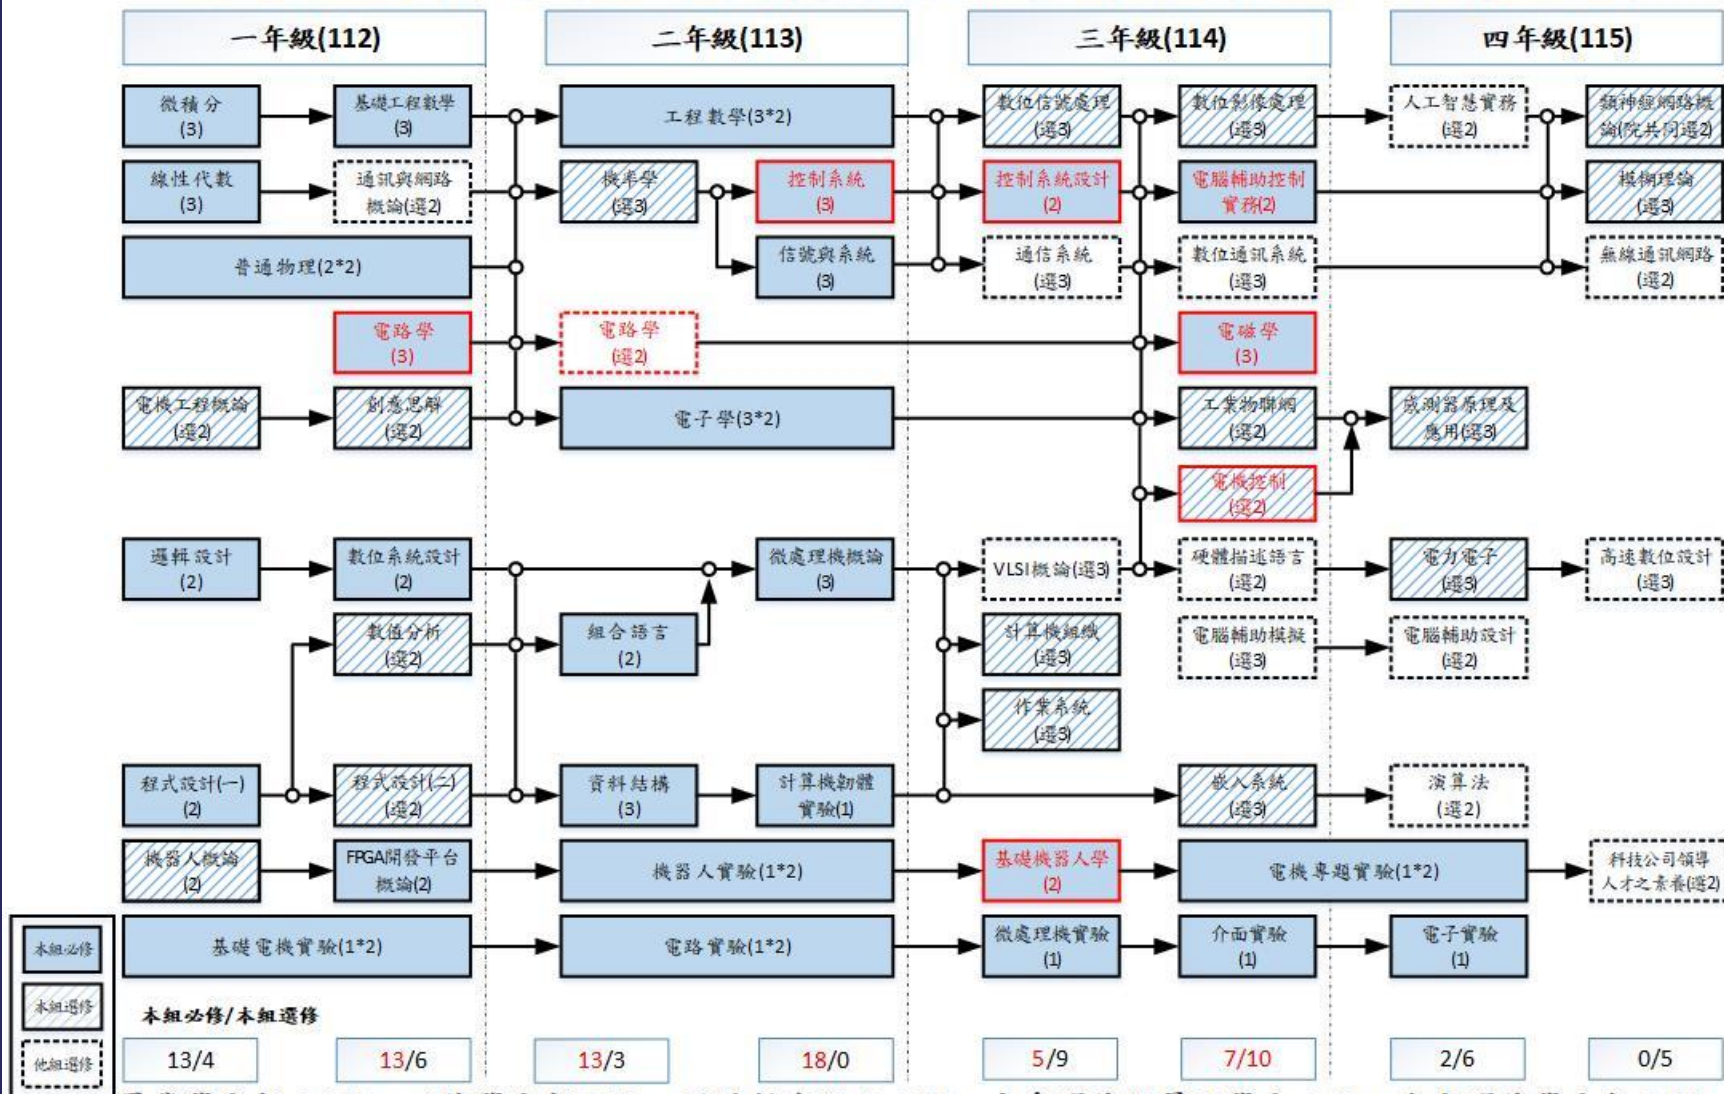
一年級(112)
二年級(113)
三年級(114)
四年級(115)

微積分 (3)
基礎工程數學 (3)
工程數學(3*2)
數位信號處理 (選3)
數位影像處理 (選3)
人工智慧實務 (選2)
類神經網路概論(院共同選2)

線性代數 (3)
通訊與網路概論(選2)
機率學 (選3)
控制系統 (3)
控制系統設計 (2)
電腦輔助控制實務(2)
模糊理論 (選3)

普通物理(2*2)
信號與系統 (3)
通信系統 (選3)
數位通訊系統 (選3)
無線通訊網路 (選2)

電路學 (3)
電路學 (選2)
電磁學 (3)

電機工程概論 (選2)
創意思解 (選2)
電子學(3*2)
工業物聯網 (選2)
感測器原理及應用(選3)

電機控制 (選2)

邏輯設計 (2)
數位系統設計 (2)
微處理機概論 (3)
VLSI概論(選3)
硬體描述語言 (選2)
電力電子 (選3)
高速數位設計 (選3)

數值分析 (選2)
組合語言 (2)
計算機組織 (選3)
電腦輔助模擬 (選3)
電腦輔助設計 (選2)

作業系統 (選3)

程式設計(一) (2)
程式設計(二) (選2)
資料結構 (3)
計算機軟體實驗(1)
嵌入系統 (選3)
演算法 (選2)

機器人概論 (2)
FPGA開發平台概論(2)
機器人實驗(1*2)
基礎機器人學 (2)
電機專題實驗(1*2)
科技公司領導人才之素養(選2)

本組必修
本組選修
他組選修

基礎電機實驗(1*2)
電路實驗(1*2)
微處理機實驗 (1)
介面實驗 (1)
電子實驗 (1)

本組必修/本組選修
13/4
13/6
13/3
18/0
5/9
7/10
2/6
0/5